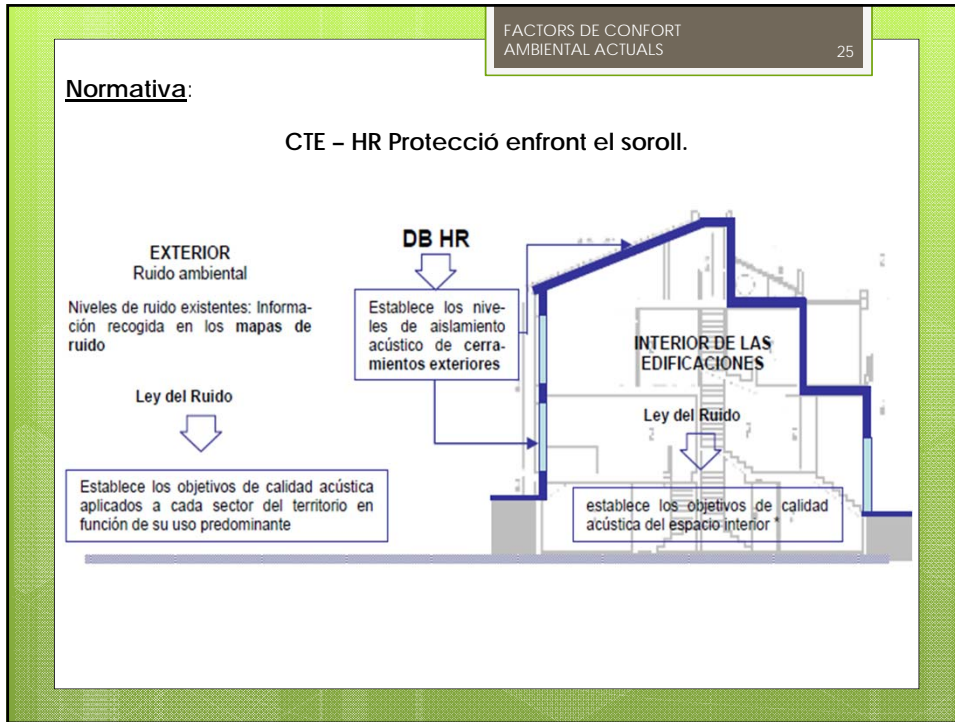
FACTORS DE CONFORT AMBIENTAL ACTUALS

25

Normativa:

CTE – HR Protecció enfront el soroll.

EXTERIOR
Ruido ambiental

Niveles de ruido existentes: Información recogida en los mapas de ruido

Ley del Ruido

Establece los objetivos de calidad acústica aplicados a cada sector del territorio en función de su uso predominante

DB HR

Establece los niveles de aislamiento acústico de cerramientos exteriores

INTERIOR DE LAS EDIFICACIONES

Ley del Ruido

establece los objetivos de calidad acústica del espacio interior *